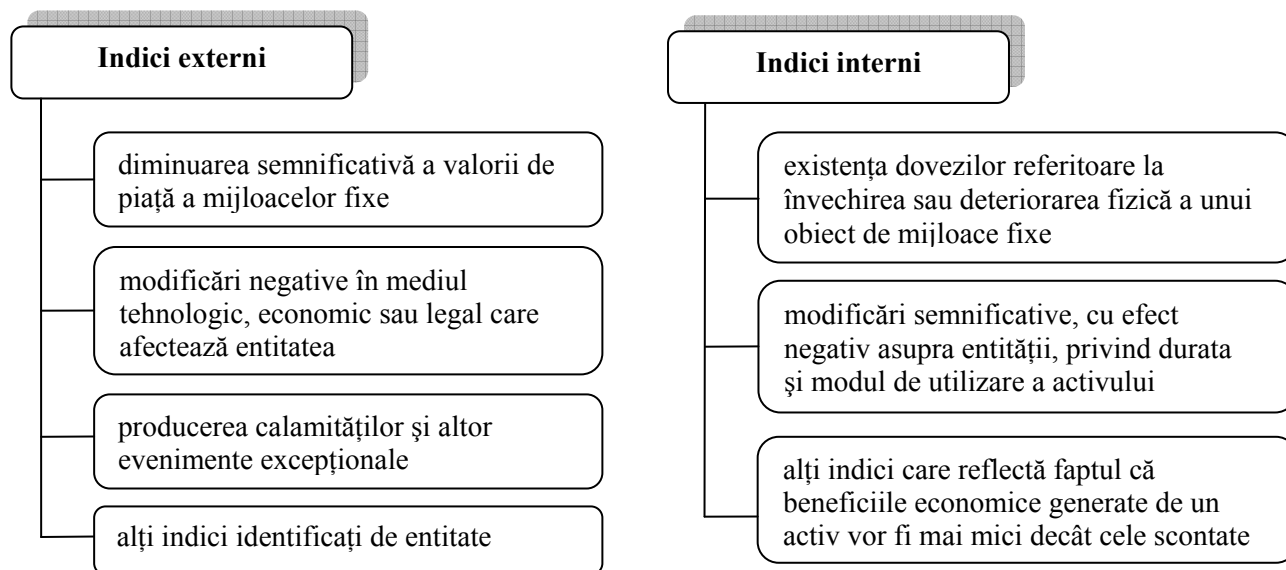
Indici externi

diminuarea semnificativă a valorii de piață a mijloacelor fixe

modificări negative în mediul tehnologic, economic sau legal care afectează entitatea

producerea calamităților şi altor evenimente excepționale

alți indici identificați de entitate

Indici interni

existența dovezilor referitoare la învechirea sau deteriorarea fizică a unui obiect de mijloace fixe

modificări semnificative, cu efect negativ asupra entității, privind durata şi modul de utilizare a activului

alți indici care reflectă faptul că beneficiile economice generate de un activ vor fi mai mici decât cele scontate